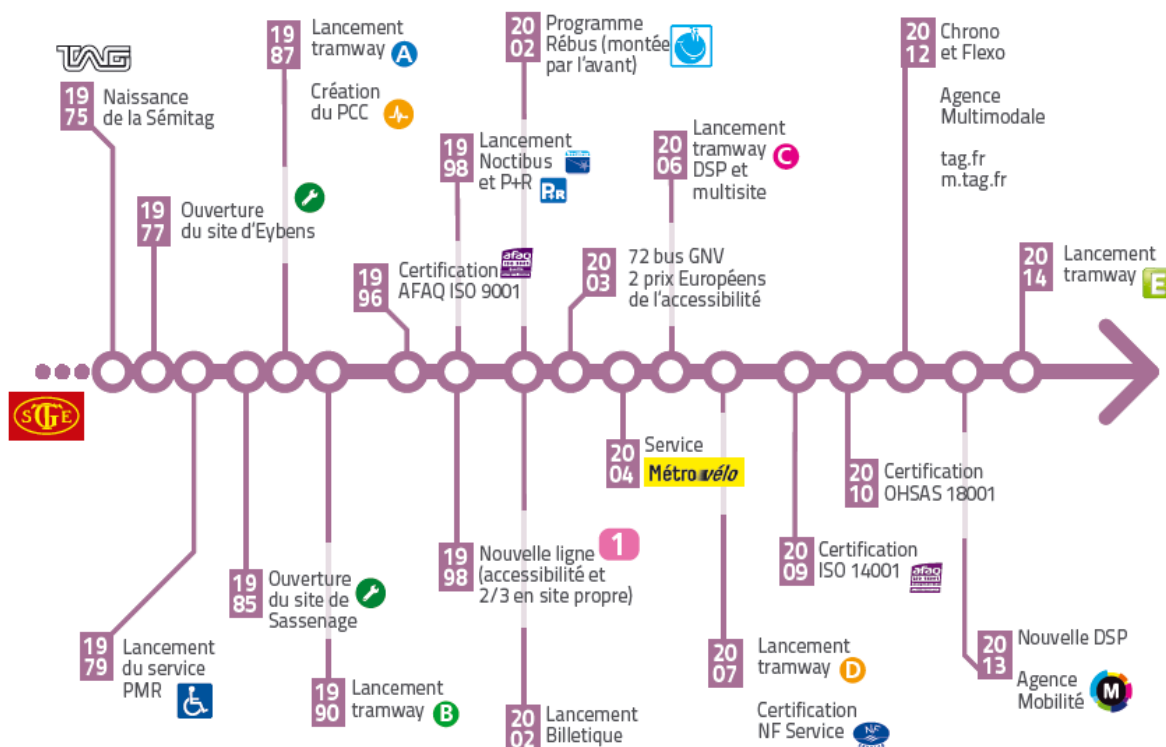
TAG

1975 Naissance de la Sémitag

1987 Lancement tramway A

Création du PCC

1977 Ouverture du site d'Eybens

1996 Certification AFAQ ISO 9001

1998 Lancement Noctibus et P+R

2002 Programme Rébus (montée par l'avant)

2003 72 bus GNV 2 prix Européens de l'accessibilité

2006 Lancement tramway C DSP et multisite

2012 Chrono et Flexo

Agence Multimodale

tag.fr
m.tag.fr

2014 Lancement tramway E

SGTE

1979 Lancement du service PMR

1985 Ouverture du site de Sassenage

1990 Lancement tramway B

1998 Nouvelle ligne 1 (accessibilité et 2/3 en site propre)

2002 Lancement Billetique

2004 Service Métrovélo

2007 Lancement tramway D

Certification NF Service

2009 Certification ISO 14001

2010 Certification OHSAS 18001

2013 Nouvelle DSP

Agence Mobilité M